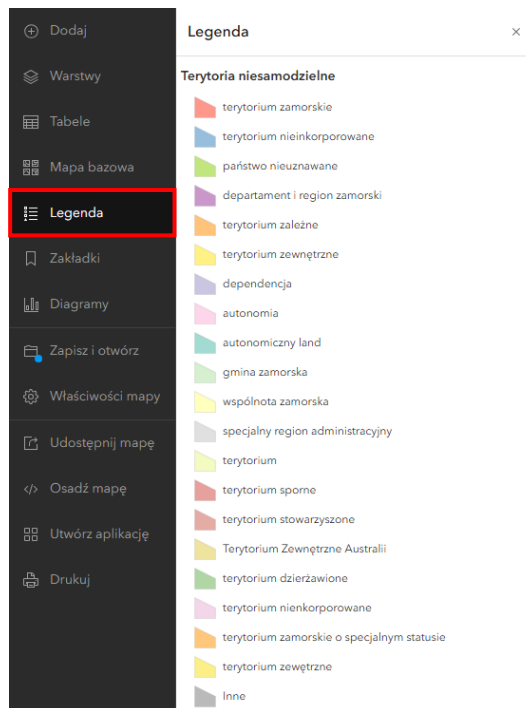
Dodaj
Warstwy
Tabele
Mapa bazowa
Legenda
Zakładki
Diagramy
Zapisz i otwórz
Właściwości mapy
Udostępnij mapę
Osadź mapę
Utwórz aplikację
Drukuj

Legenda ×

Terytoria niesamodzielne
terytorium zamorskie
terytorium nieinkorporowane
państwo nieuznawane
departament i region zamorski
terytorium zależne
terytorium zewnętrzne
dependencja
autonomia
autonomiczny land
gmina zamorska
wspólnota zamorska
specjalny region administracyjny
terytorium
terytorium sporne
terytorium stowarzyszone
Terytorium Zewnętrzne Australii
terytorium dzierżawione
terytorium nienkorporowane
terytorium zamorskie o specjalnym statusie
terytorium zewętrzne
Inne